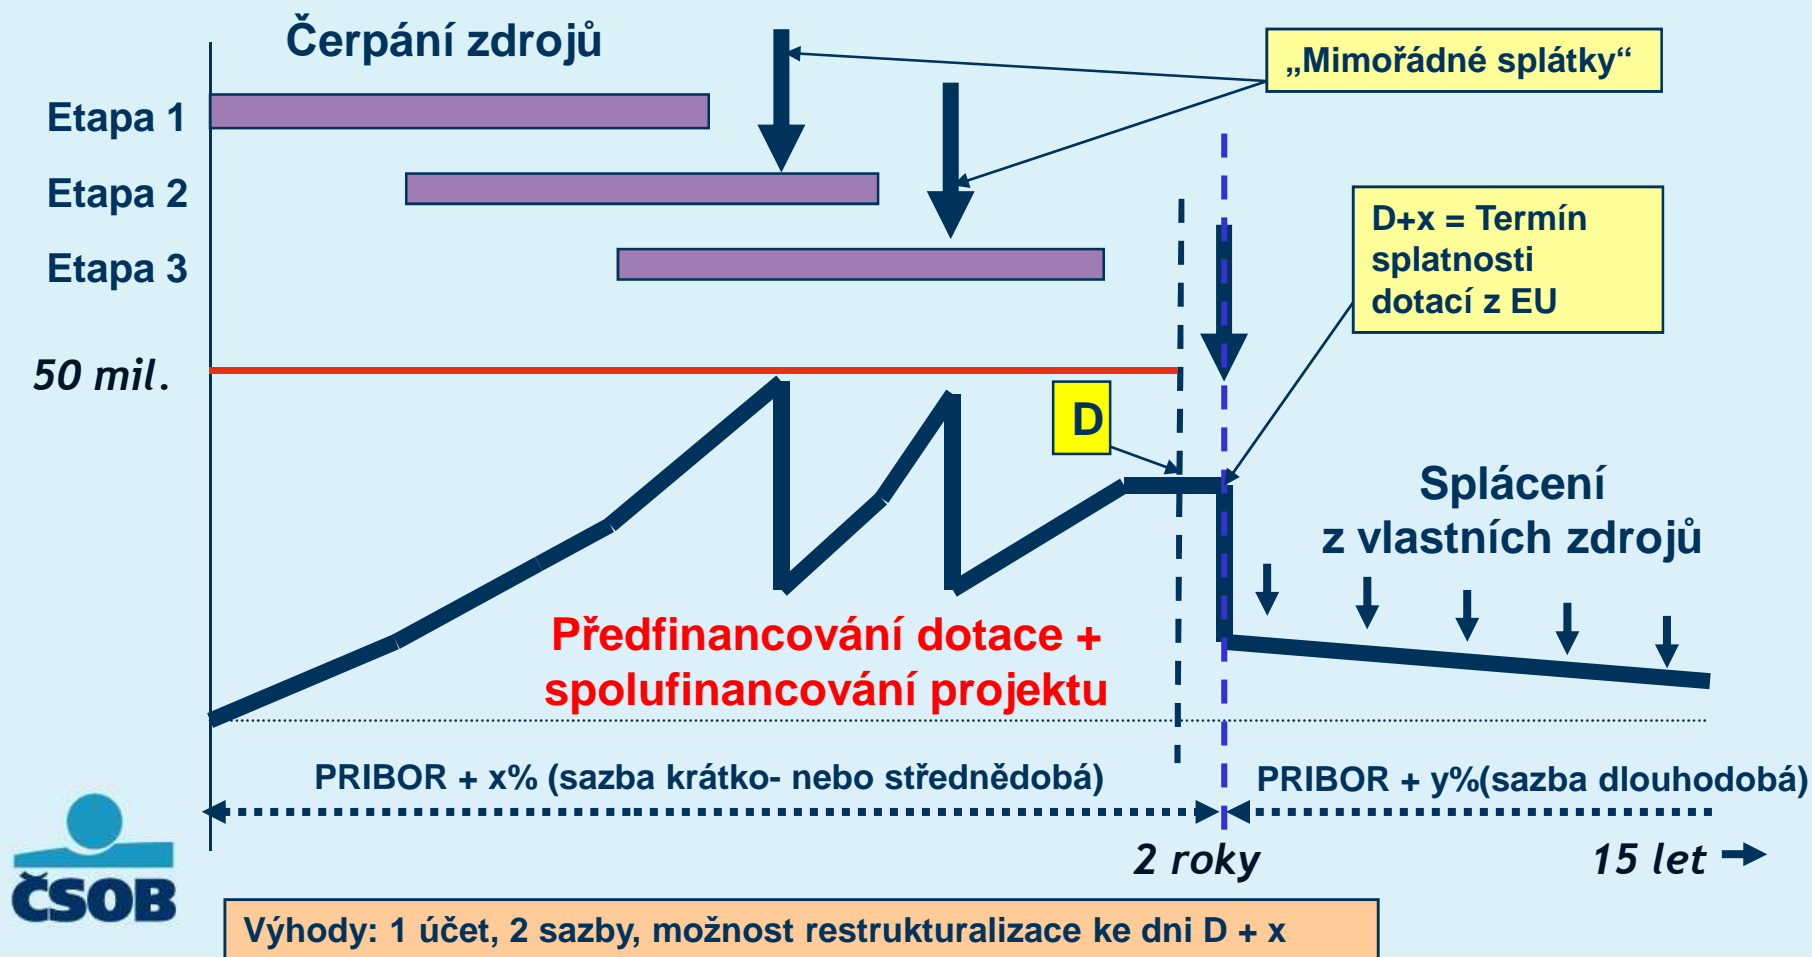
Čerpání zdrojů

„Mimořádné splátky“

Etapa 1

Etapa 2

Etapa 3

D+x = Termín splatnosti dotací z EU

50 mil.

D

Splácení z vlastních zdrojů

Předfinancování dotace + spolufinancování projektu

PRIBOR + x% (sazba krátko- nebo střednědobá)

PRIBOR + y%(sazba dlouhodobá)

2 roky

15 let

ČSOB

Výhody: 1 účet, 2 sazby, možnost restrukturalizace ke dni D + x